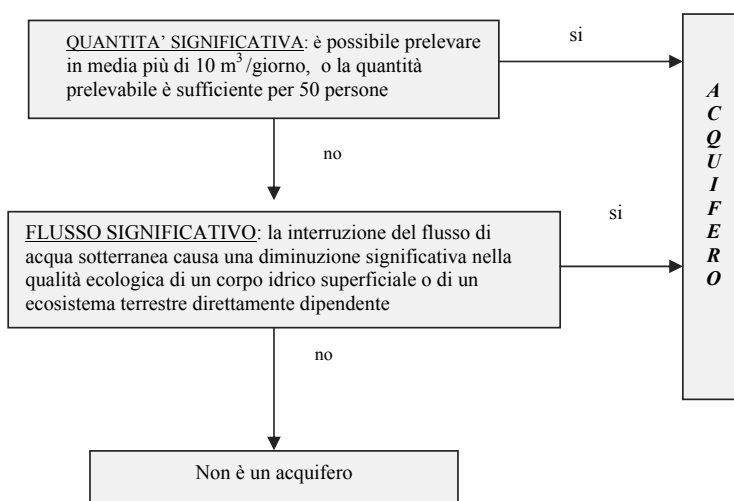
QUANTITA' SIGNIFICATIVA: è possibile prelevare in media più di 10 $m^3$/giorno, o la quantità prelevabile è sufficiente per 50 persone

si

A C Q U I F E R O

no

FLUSSO SIGNIFICATIVO: la interruzione del flusso di acqua sotterranea causa una diminuzione significativa nella qualità ecologica di un corpo idrico superficiale o di un ecosistema terrestre direttamente dipendente

si

no

Non è un acquifero